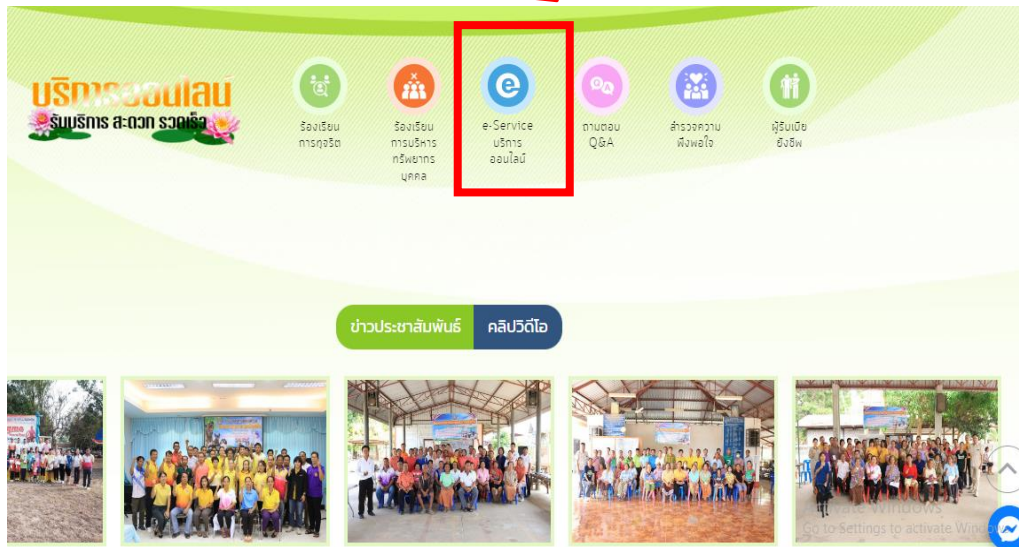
บริการออนไลน์
รับบริการ สะดวก รวดเร็ว

ร้องเรียนการทุจริต

ร้องเรียนการบริหารทรัพยากรบุคคล

e-Service บริการออนไลน์

ถามตอบ Q&A

สำรวจความพึงพอใจ

ผู้รับเบี้ยยังชีพ

ข่าวประชาสัมพันธ์

คลิปวิดีโอ

Activate Windows
Go to Settings to activate Windows.